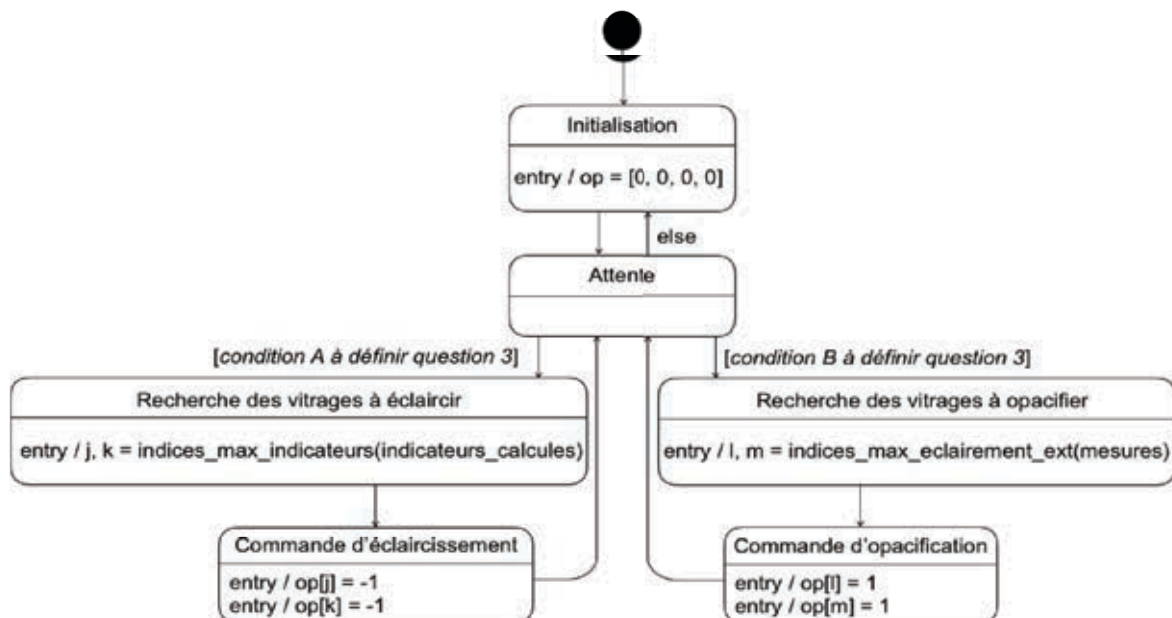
Initialisation

entry / op = [0, 0, 0, 0]

else

Attente

[*condition A à définir question 3*]

[*condition B à définir question 3*]

Recherche des vitrages à éclaircir

entry / j, k = indices_max_indicateurs(indicateurs_calcules)

Recherche des vitrages à opacifier

entry / l, m = indices_max_eclairement_ext(mesures)

Commande d'éclaircissement

entry / op[j] = -1
entry / op[k] = -1

Commande d'opacification

entry / op[l] = 1
entry / op[m] = 1